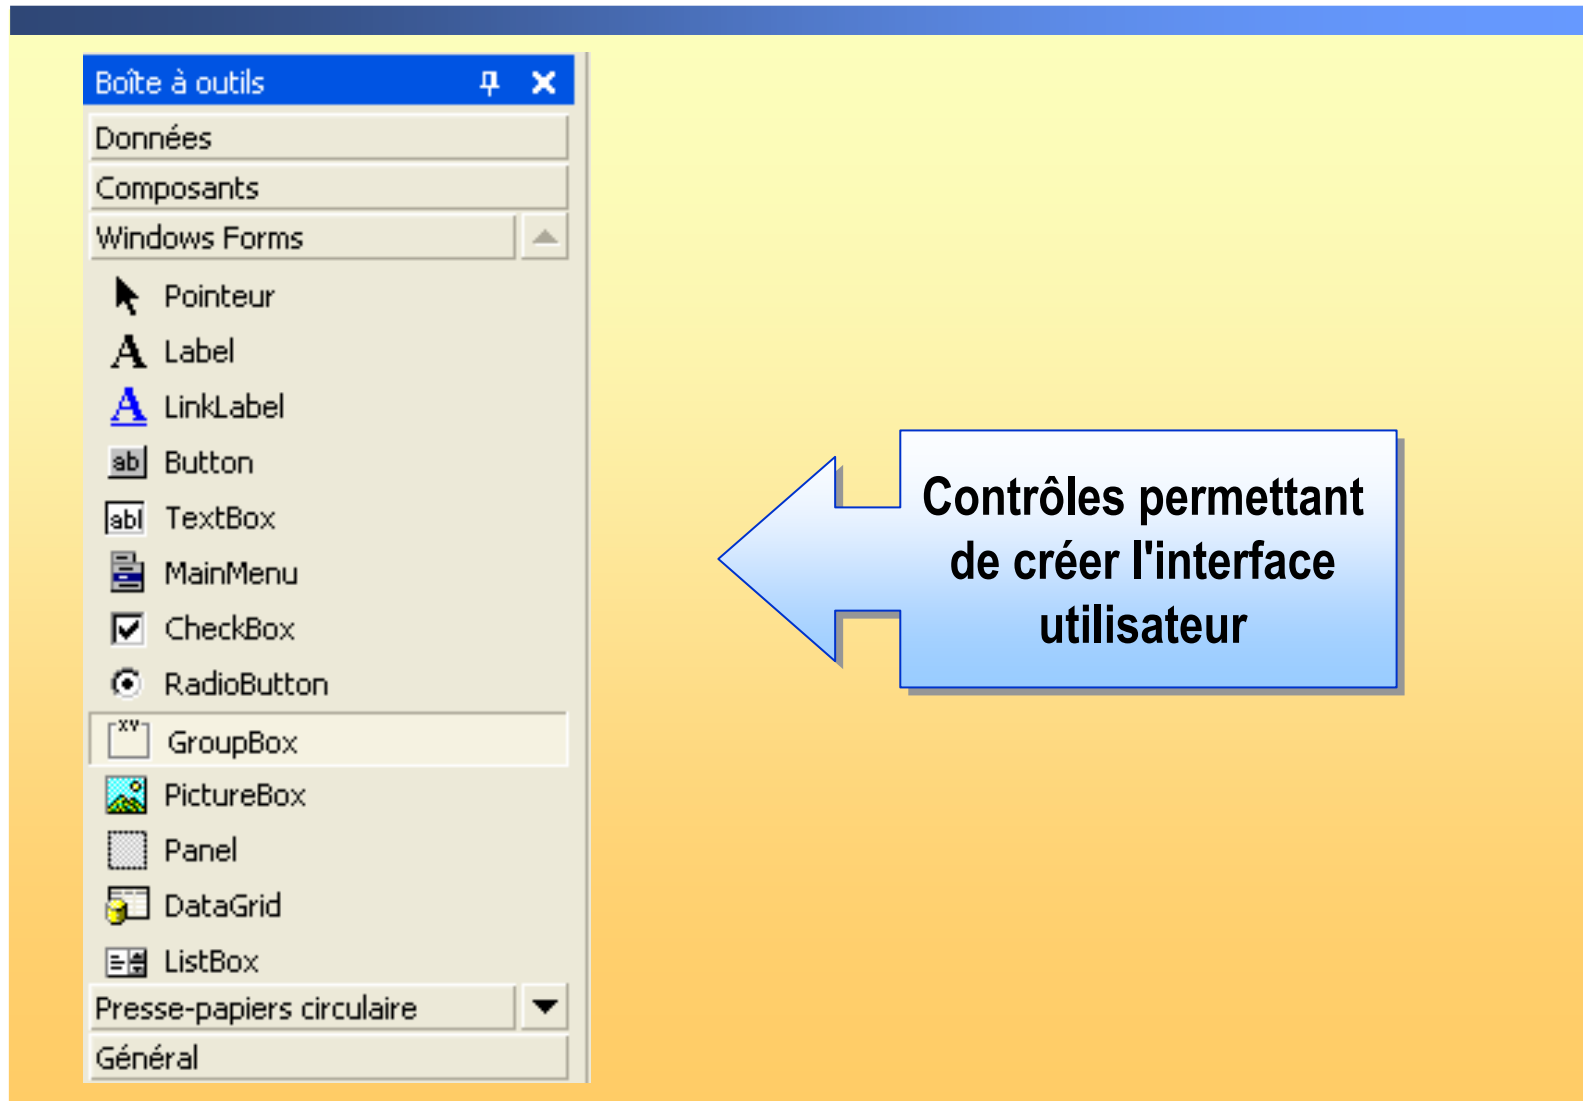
Boîte à outils

Données

Composants

Windows Forms

Pointeur

Label

LinkLabel

ab Button

abl TextBox

MainMenu

CheckBox

RadioButton

xv GroupBox

PictureBox

Panel

DataGrid

ListBox

Presse-papiers circulaire

Général

Contrôles permettant de créer l'interface utilisateur